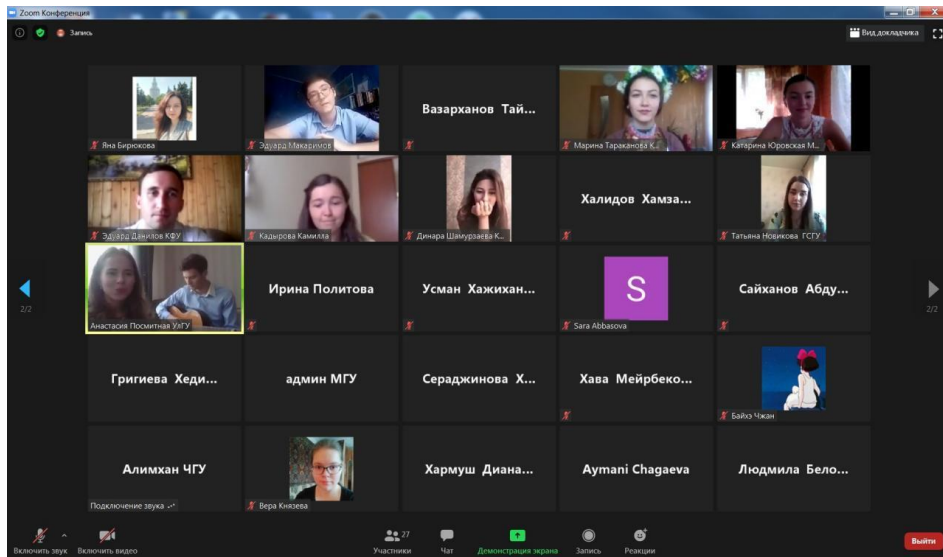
Zoom Конференция

Запись

Вид докладчика

Яна Бирюкова

Эдуард Макаримов

Вазарханов Тай...

Марина Тараканова К...

Катарина Юровская М...

Эдуард Данилов КФУ

Кадырова Камилла

Динара Шамурзаева К...

Халидов Хамза...

Татьяна Новикова ГСГУ

2/2

Анастасия Посмитная УлГУ

Ирина Политова

Усман Хажихан...

S

Sara Abbasova

Сайханов Абду...

2/2

Григиева Хеди...

админ МГУ

Сераджинова Х...

Хава Мейрбеко...

Байхэ Чжан

Алимхан ЧГУ

Подключение звука

Вера Князева

Хармуш Диана...

Aymani Chagaeva

Людмила Бело...

Включить звук

Включить видео

27

Участники

Чат

Демонстрация экрана

Запись

Реакции

Выйти